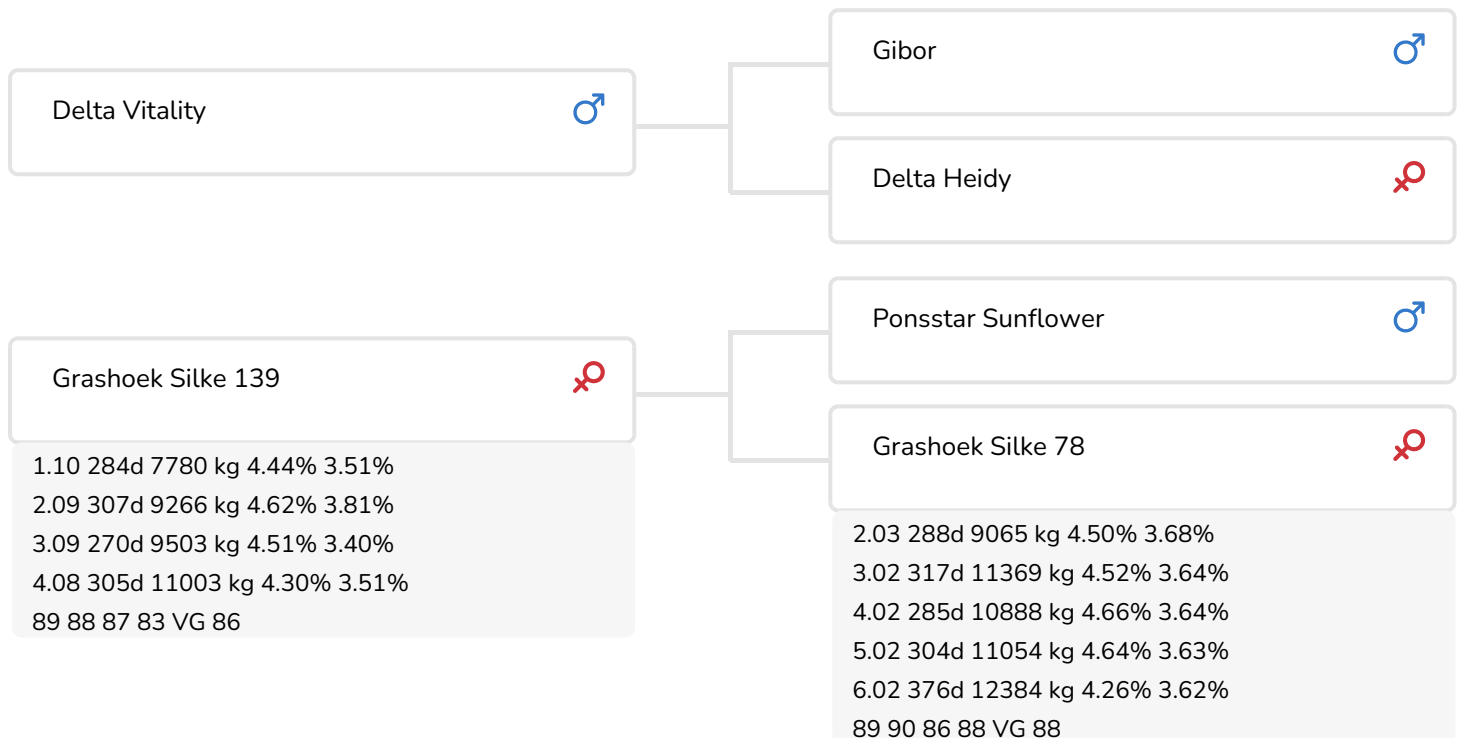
Delta Vitality ♂

Gibor ♂

Delta Heidy ♀

Grashoek Silke 139 ♀

1.10 284d 7780 kg 4.44% 3.51%
2.09 307d 9266 kg 4.62% 3.81%
3.09 270d 9503 kg 4.51% 3.40%
4.08 305d 11003 kg 4.30% 3.51%
89 88 87 83 VG 86

Ponsstar Sunflower ♂

Grashoek Silke 78 ♀

2.03 288d 9065 kg 4.50% 3.68%
3.02 317d 11369 kg 4.52% 3.64%
4.02 285d 10888 kg 4.66% 3.64%
5.02 304d 11054 kg 4.64% 3.63%
6.02 376d 12384 kg 4.26% 3.62%
89 90 86 88 VG 88